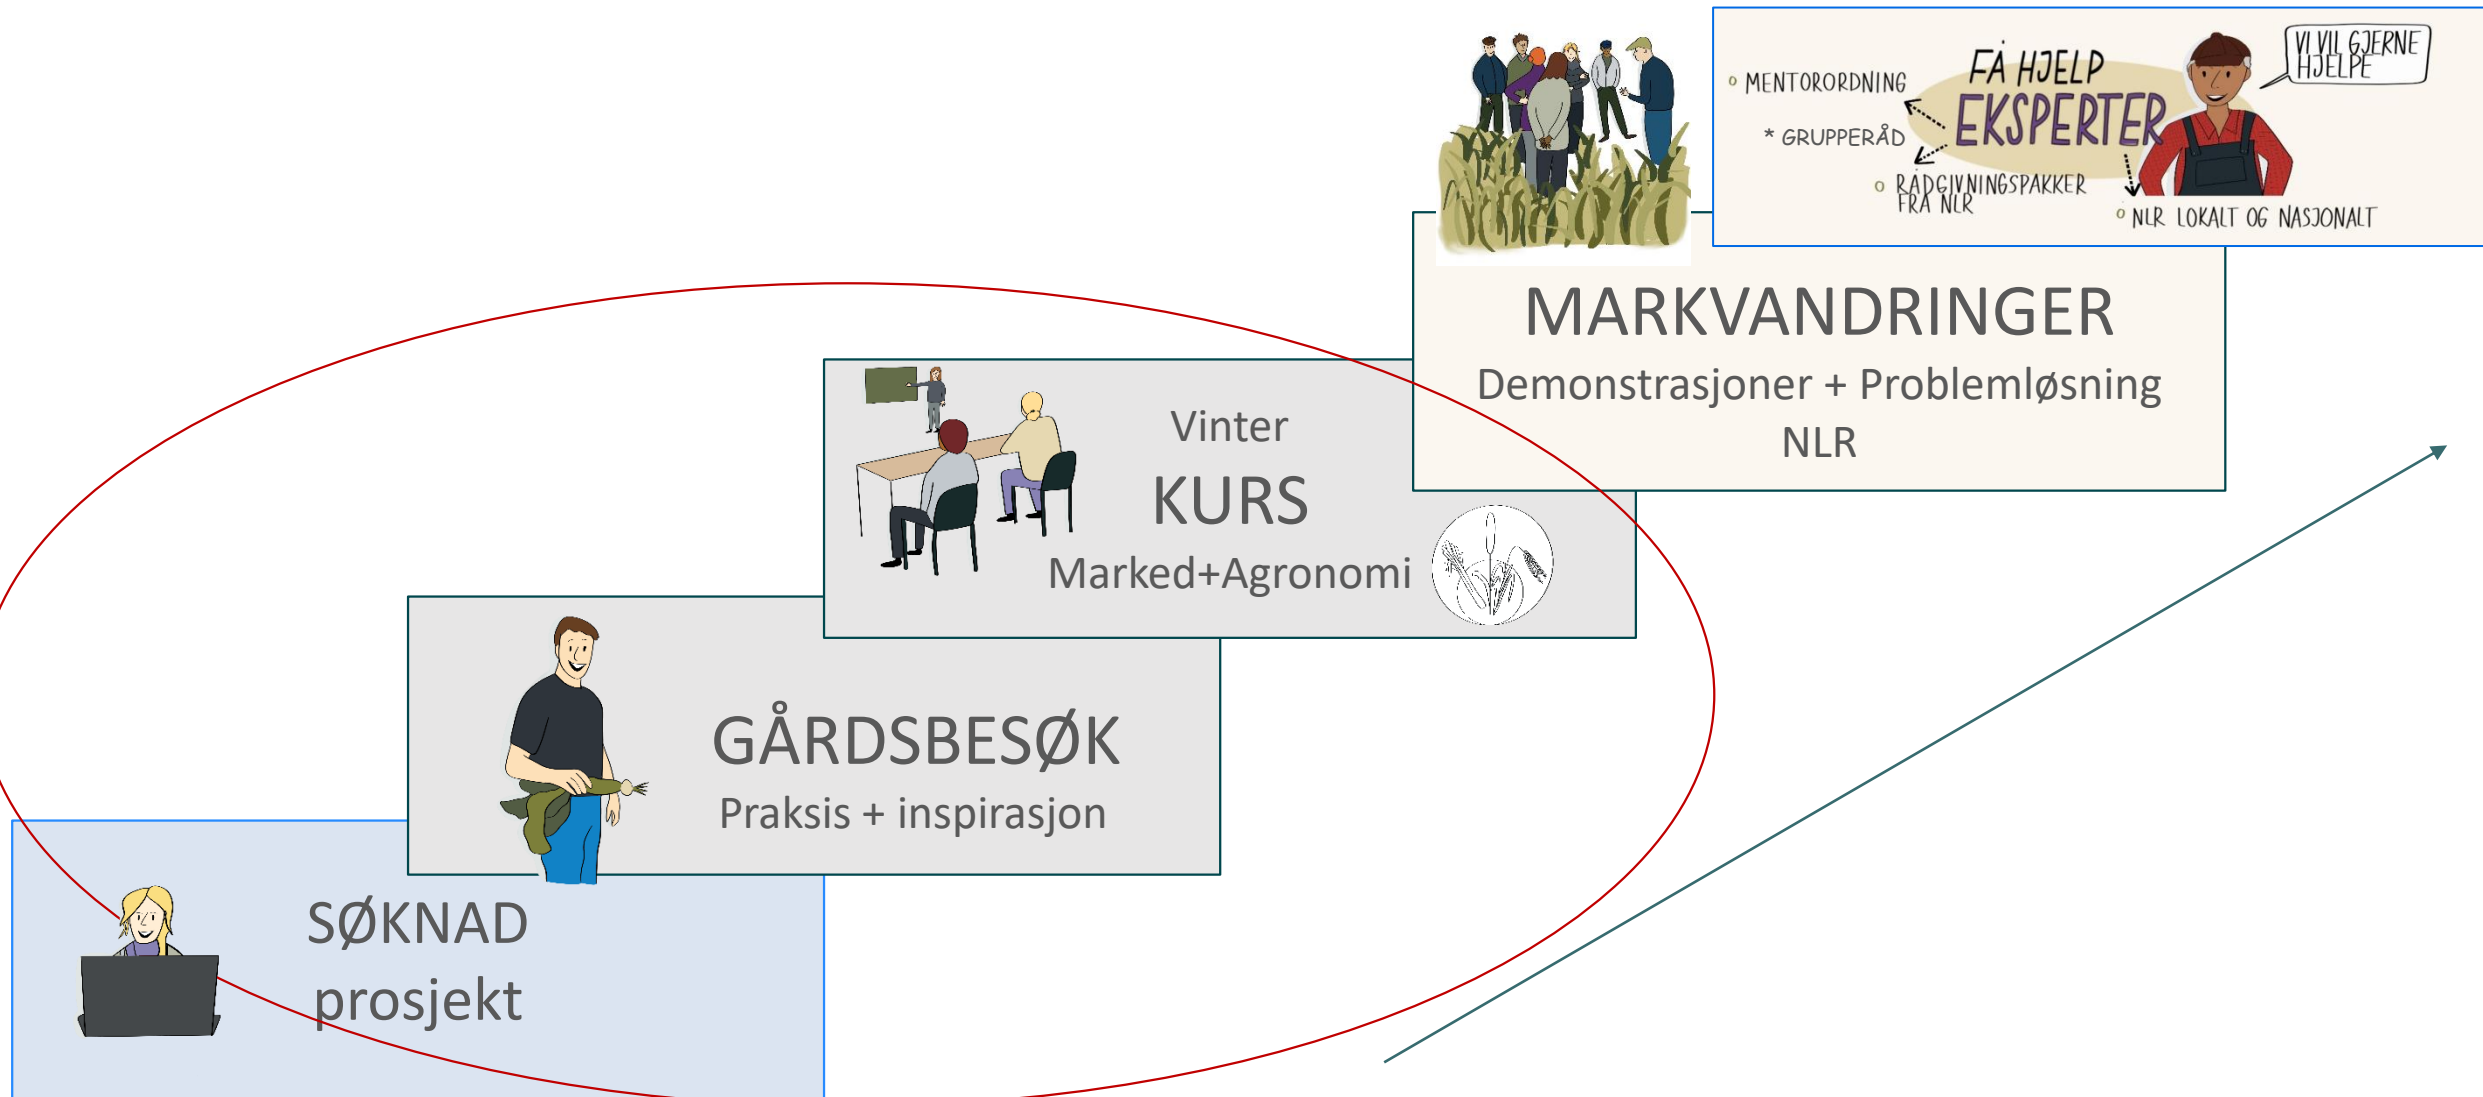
MENTORORDNING

* GRUPPERÅD

FÅ HJELP
EKSPERTER

VI VIL GJERNE HJELPE

RÅDGIVNINGSPAKKER FRA NLR

NLR LOKALT OG NASJONALT

MARKVANDRINGER
Demonstrasjoner + Problemløsning
NLR

Vinter
KURS
Marked+Agronomi

GÅRDSBESØK
Praksis + inspirasjon

SØKNAD
prosjekt